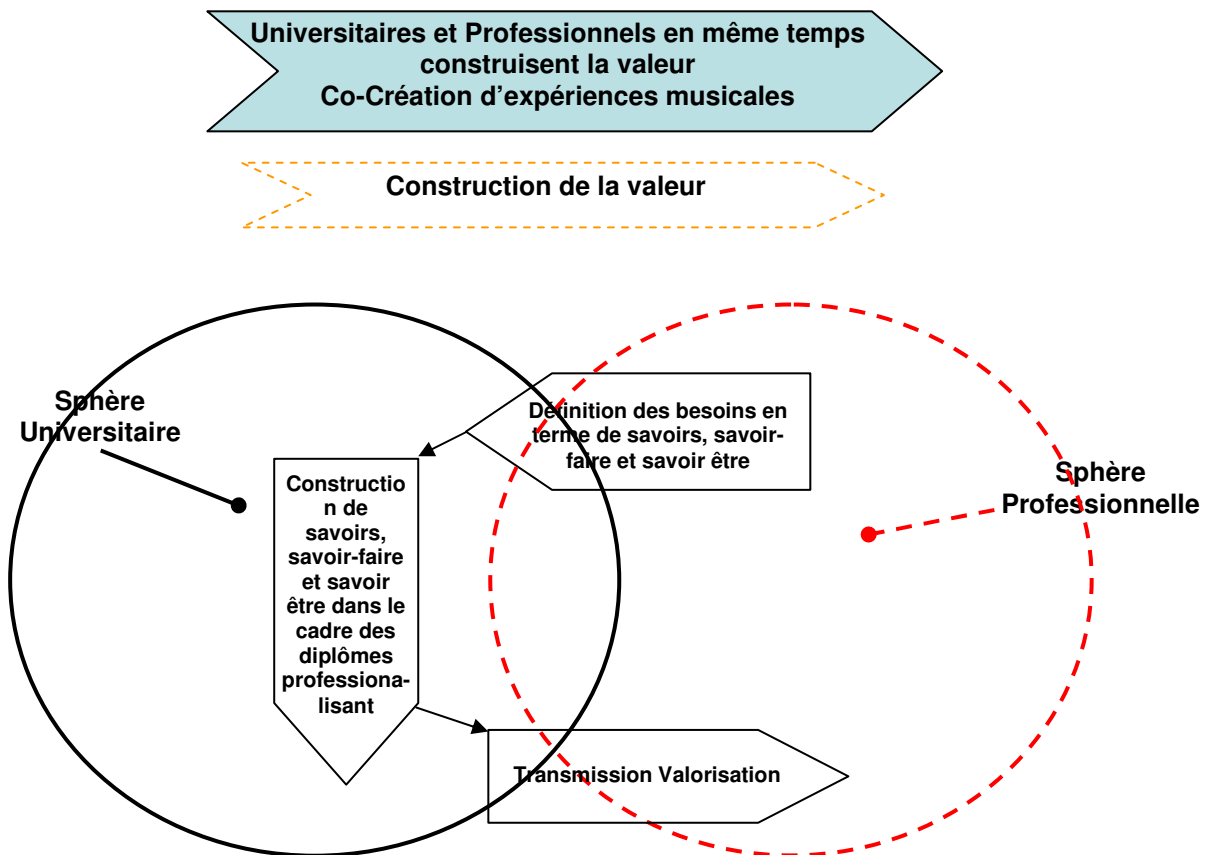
Universitaires et Professionnels en même temps construisent la valeur
Co-Création d'expériences musicales

Construction de la valeur

Sphère Universitaire

Définition des besoins en terme de savoirs, savoir-faire et savoir être

Sphère Professionnelle

Construction de savoirs, savoir-faire et savoir être dans le cadre des diplômes professionalisant

Transmission Valorisation